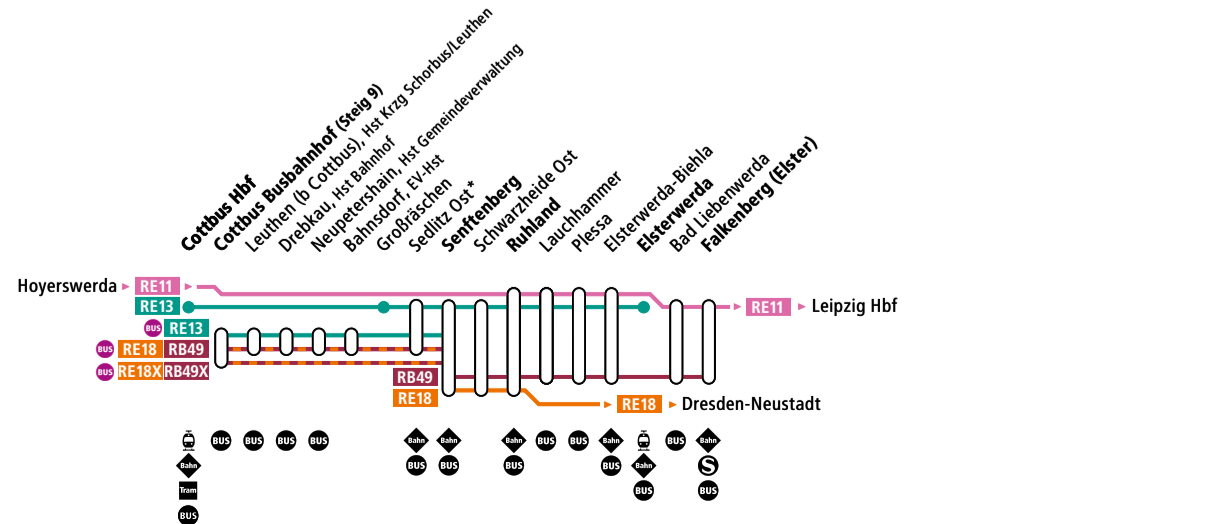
Cottbus Hbf
Cottbus Busbahnhof (Steig 9)
Leuthen (b Cottbus), Hst Krzg Schorbus/Leuthen
Drebkau, Hst Bahnhof
Neupetershain, Hst Gemeindeverwaltung
Bahnsdorf, EV-Hst
Großräschen
Sedlitz Ost*
Senftenberg
Schwarzheide Ost
Ruhland
Lauchhammer
Plessa
Elsterwerda-Biehla
Elsterwerda
Bad Liebenwerda
Falkenberg (Elster)

Hoyerswerda RE11
RE13
BUS RE13
BUS RE18 RB49
BUS RE18X RB49X

RE11 Leipzig Hbf
RB49
RE18
RE18 Dresden-Neustadt

Bahn Tram BUS BUS BUS BUS BUS Bahn BUS Bahn BUS Bahn BUS BUS BUS Bahn BUS Bahn BUS BUS Bahn S BUS